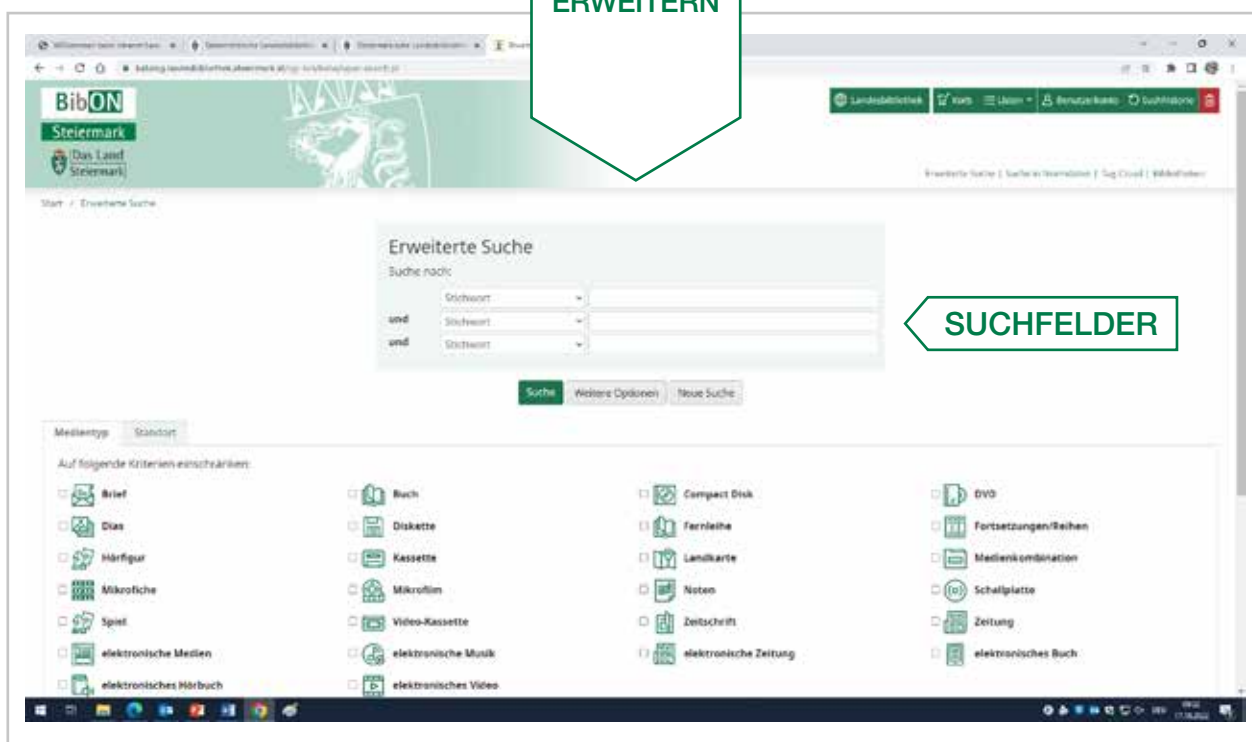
ERWEITERN

BibON
Steiermark
Das Land Steiermark

Landesbibliothek | Korb | Listen | Benutzerkonto | Suchhistorie

Erweiterte Suche | Suche in Normdaten | Tag Cloud | Bildarchiven

Start / Erweiterte Suche

Erweiterte Suche
Suche nach:

Stichwort
und Stichwort
und Stichwort

SUCHFELDER

Suche | Weitere Optionen | Neue Suche

Medientyp | Standort

Auf folgende Kriterien einschränken:

| | | | |
|---|---|---|---|
| Brief | Buch | Compact Disk | DVD |
| Dias | Diskette | Fernleihe | Fortsetzungen/Reihen |
| Hörfigur | Kassette | Landkarte | Medienkombination |
| Mikrofiche | Mikrofilm | Noten | Schallplatte |
| Spiel | Video-Kassette | Zeitschrift | Zeitung |
| elektronische Medien | elektronische Musik | elektronische Zeitung | elektronisches Buch |
| elektronisches Hörbuch | elektronisches Video | | |